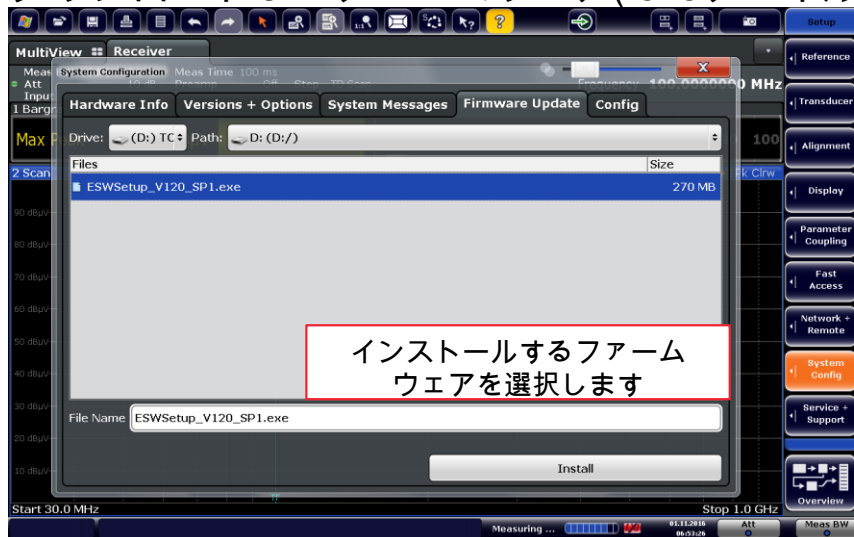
Setup

MultiView Receiver

Meas System Configuration Meas Time 100 ms

Att

Input

1 Barg

Frequency 100.0000000 MHz

Max

100

2 Scan

Pk Clrw

90 dBµV

80 dBµV

70 dBµV

60 dBµV

50 dBµV

40 dBµV

30 dBµV

20 dBµV

10 dBµV

Hardware Info | Versions + Options | System Messages | Firmware Update | Config

Drive: (D:) TC Path: D: (D:/)

| Files | Size |
|---|---|
| ESWSetup_V120_SP1.exe | 270 MB |

インストールするファーム
ウェアを選択します

File Name ESWSetup_V120_SP1.exe

Install

Start 30.0 MHz

Stop 1.0 GHz

Measuring ...

01.11.2016 06:53:26

Att

Reference

Transducer

Alignment

Display

Parameter Coupling

Fast Access

Network + Remote

System Config

Service + Support

Overview

Meas BW